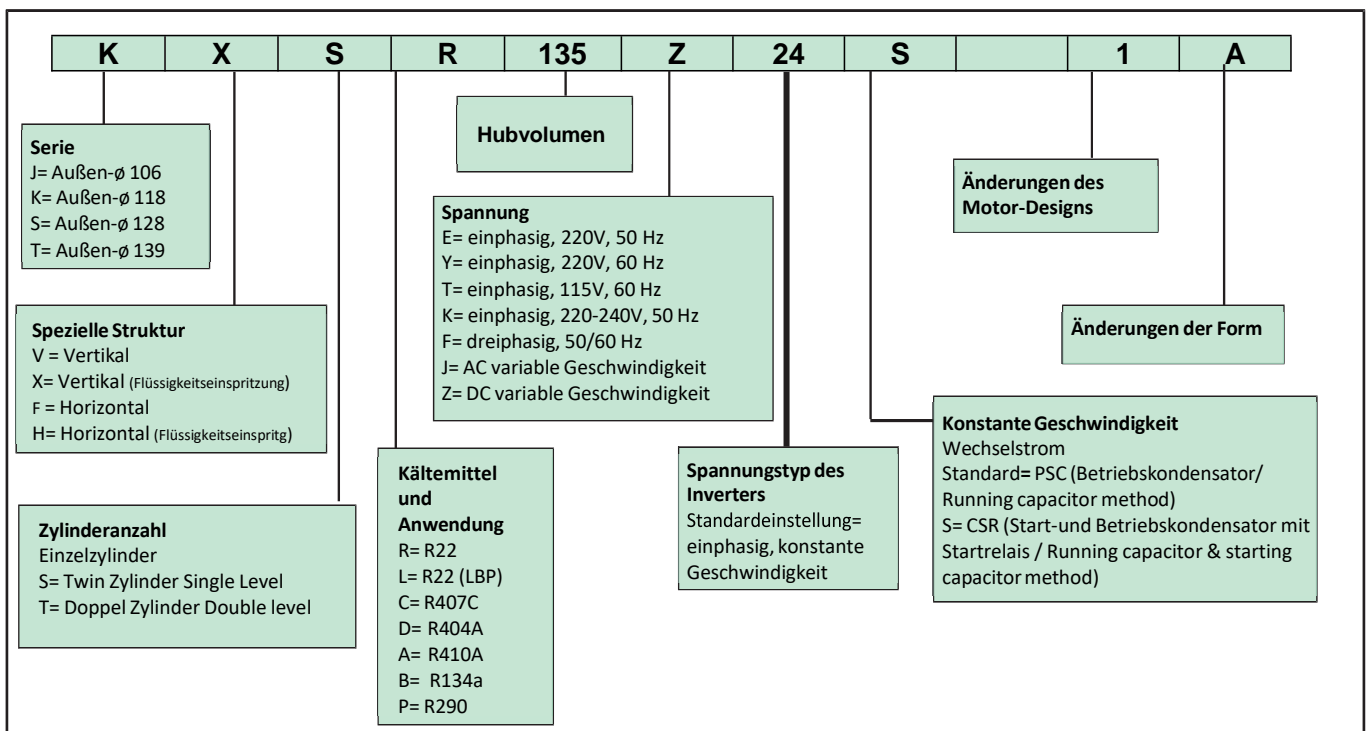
| K | X | S | R | 135 | Z | 24 | S | | 1 | A |
|---|---|---|---|---|---|---|---|---|---|---|

Hubvolumen

Serie
J= Außen-ø 106
K= Außen-ø 118
S= Außen-ø 128
T= Außen-ø 139

Änderungen des Motor-Designs

Spannung
E= einphasig, 220V, 50 Hz
Y= einphasig, 220V, 60 Hz
T= einphasig, 115V, 60 Hz
K= einphasig, 220-240V, 50 Hz
F= dreiphasig, 50/60 Hz
J= AC variable Geschwindigkeit
Z= DC variable Geschwindigkeit

Änderungen der Form

Spezielle Struktur
V = Vertikal
X= Vertikal (Flüssigkeitseinspritzung)
F = Horizontal
H= Horizontal (Flüssigkeitseinspritg)

Konstante Geschwindigkeit
Wechselstrom
Standard= PSC (Betriebskondensator/ Running capacitor method)
S= CSR (Start-und Betriebskondensator mit Startrelais / Running capacitor & starting capacitor method)

Kältemittel und Anwendung
R= R22
L= R22 (LBP)
C= R407C
D= R404A
A= R410A
B= R134a
P= R290

Spannungstyp des Inverters
Standardeinstellung= einphasig, konstante Geschwindigkeit

Zylinderanzahl
Einzelzylinder
S= Twin Zylinder Single Level
T= Doppel Zylinder Double level